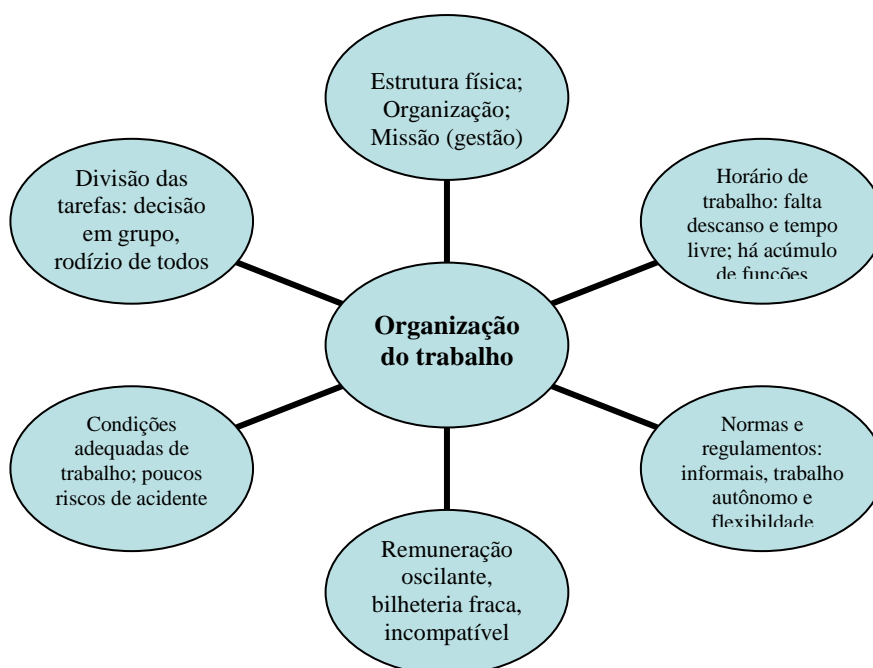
Estrutura física; Organização; Missão (gestão)

Divisão das tarefas: decisão em grupo, rodízio de todos

Horário de trabalho: falta descanso e tempo livre; há acúmulo de funções

Organização do trabalho

Condições adequadas de trabalho; poucos riscos de acidente

Normas e regulamentos: informais, trabalho autônomo e flexibilidade

Remuneração oscilante, bilheteria fraca, incompatível